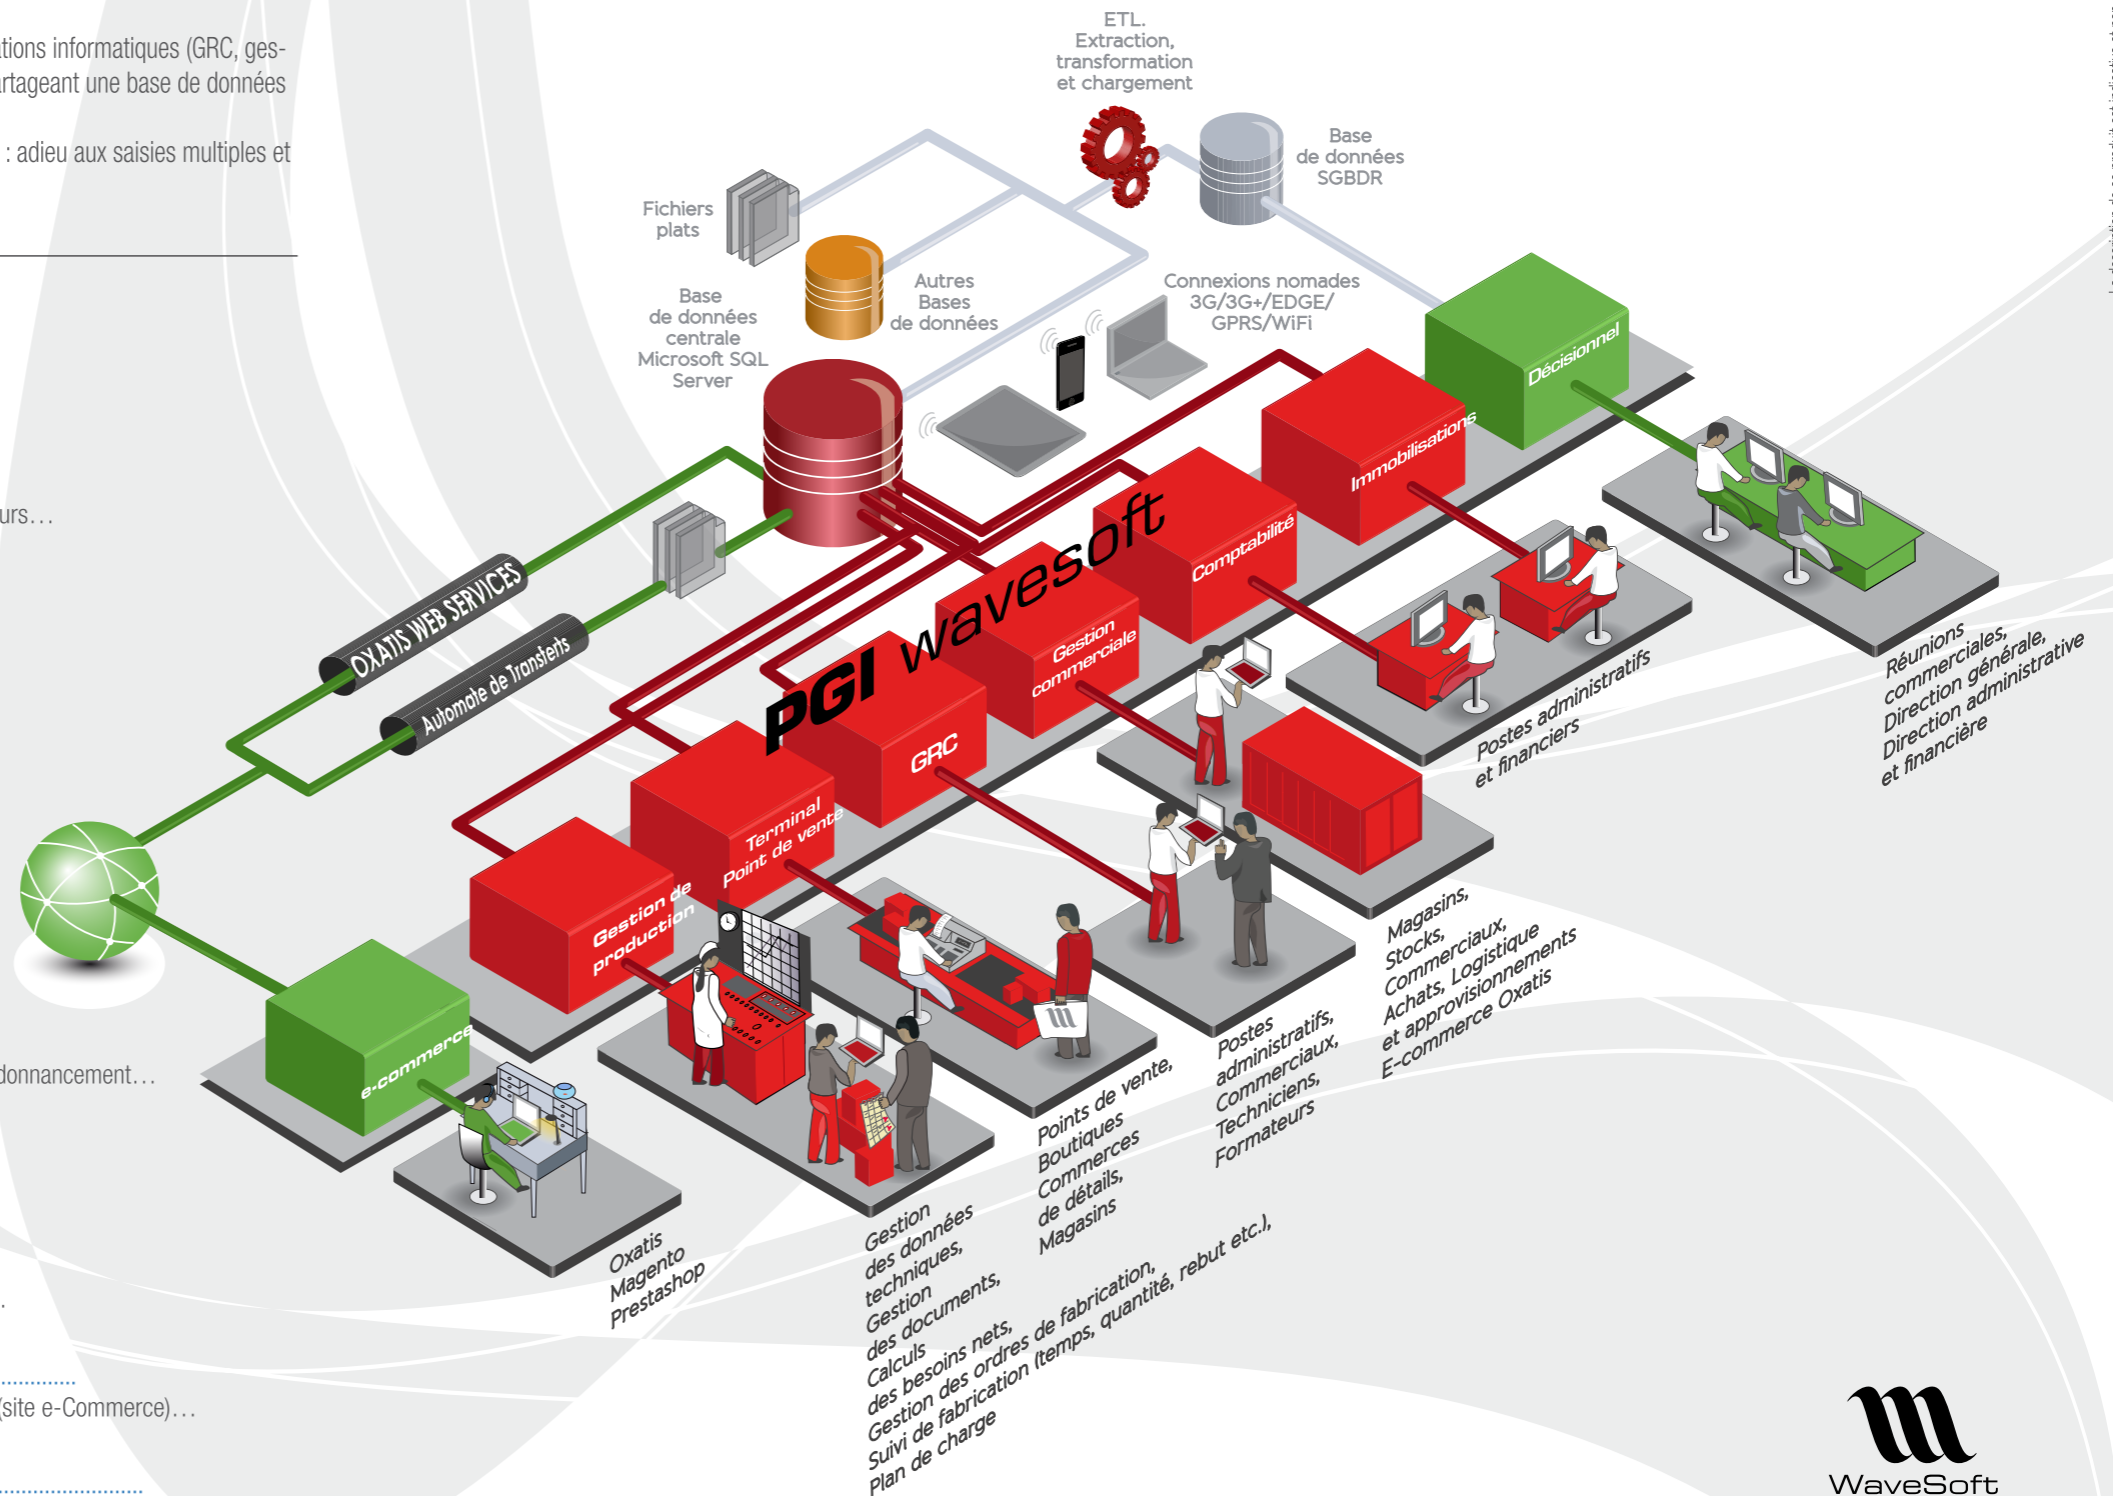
tions informatiques (GRC, ges-
rtageant une base de données

: adieu aux saisies multiples et

urs…

donnancement…

.

(site e-Commerce)…

ETL.
Extraction,
transformation
et chargement

Base
de données
SGBDR

Fichiers
plats

Autres
Bases
de données

Base
de données
centrale
Microsoft SQL
Server

Connexions nomades
3G/3G+/EDGE/
GPRS/WiFi

Décisionnel

Immobilisations

Comptabilité

Gestion commerciale

PGI wavesoft

GRC

Terminal Point de vente

Gestion de production

e-commerce

OXATIS WEB SERVICES

Automate de Transferts

Réunions commerciales, Direction générale, Direction administrative et financière

Postes administratifs et financiers

Magasins, Stocks, Commerciaux, Achats, Logistique et approvisionnements E-commerce Oxatis

Postes administratifs, Commerciaux, Techniciens, Formateurs

Points de vente, Boutiques Commerces de détails, Magasins

Gestion des données techniques, Gestion des documents, Calculs des besoins nets, Gestion des ordres de fabrication, Suivi de fabrication (temps, quantité, rebut etc.), Plan de charge

Oxatis Magento Prestashop

WaveSoft